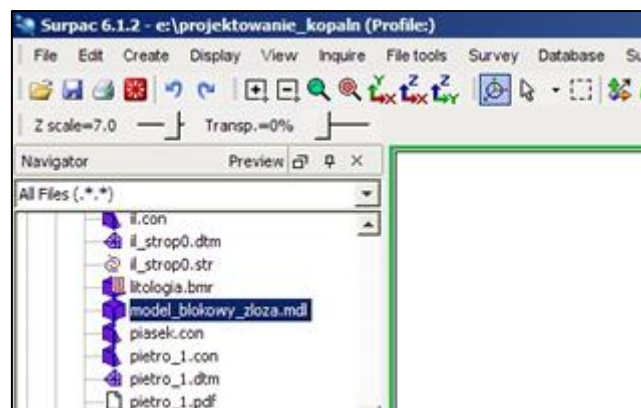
Surpac 6.1.2 - e:\projektowanie_kopaln (Profile:)

File Edit Create Display View Inquire File tools Survey Database Su

Z scale=7.0 Transp.=0%

Navigator Preview

All Files (.*.*)

il.con
il_strop0.dtm
il_strop0.str
litologia.bmr
model_blokowy_zloza.mdl
piasek.con
pietro_1.con
pietro_1.dtm
pietro_1.pdf